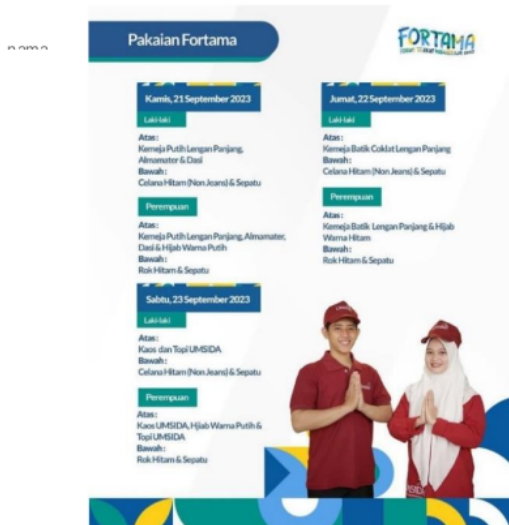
nama

Pakaian Fortama

FORTAMA

Kamis, 21 September 2023

Laki-laki

Atas:
Kemeja Putih Lengan Panjang, Almamater & Dasi
Bawah:
Celana Hitam (Non Jeans) & Sepatu

Perempuan

Atas:
Kemeja Putih Lengan Panjang, Almamater, Dasi & Hijab Warna Putih
Bawah:
Rok Hitam & Sepatu

Jumat, 22 September 2023

Laki-laki

Atas:
Kemeja Batik Coklat Lengan Panjang
Bawah:
Celana Hitam (Non Jeans) & Sepatu

Perempuan

Atas:
Kemeja Batik Lengan Panjang & Hijab Warna Hitam
Bawah:
Rok Hitam & Sepatu

Sabtu, 23 September 2023

Laki-laki

Atas:
Kaos dan Topi UMSIDA
Bawah:
Celana Hitam (Non Jeans) & Sepatu

Perempuan

Atas:
Kaos UMSIDA, Hijab Warna Putih & Topi UMSIDA
Bawah:
Rok Hitam & Sepatu